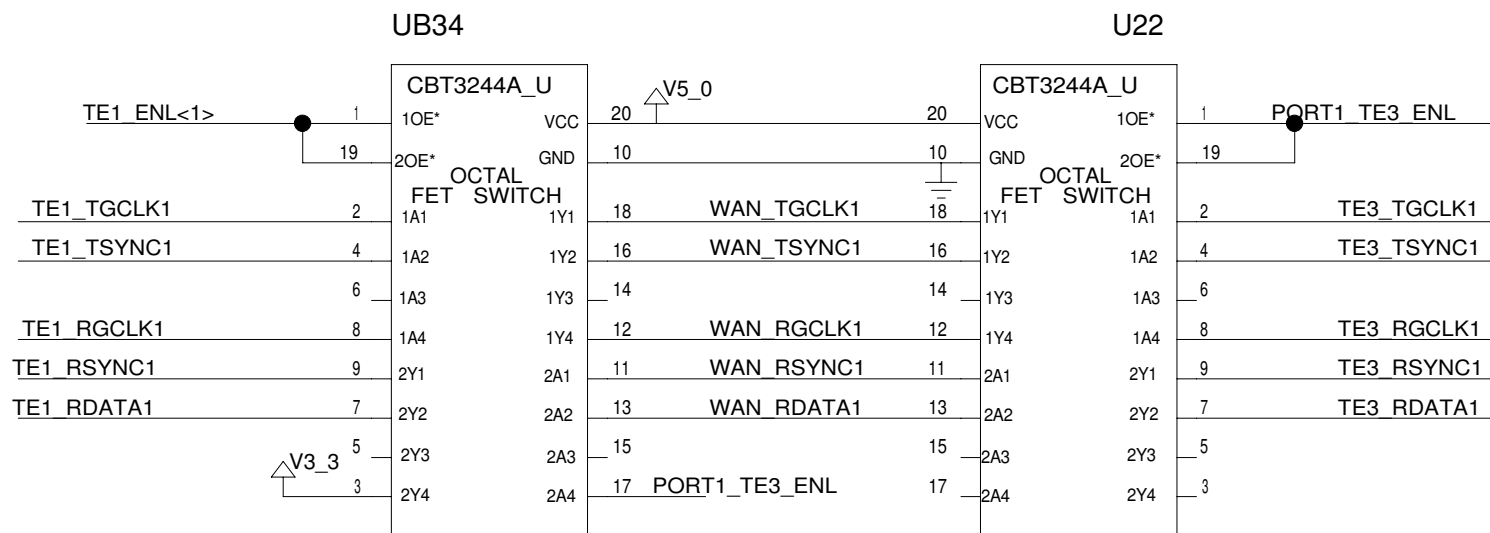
UB34

U22

CBT3244A_U

OCTAL FET SWITCH

TE1_ENL<1> 1 1OE*
19 2OE*
TE1_TGCLK1 2 1A1
TE1_TSYNC1 4 1A2
6 1A3
TE1_RGCLK1 8 1A4
TE1_RSYNC1 9 2Y1
TE1_RDATA1 7 2Y2
5 2Y3
V3_3 3 2Y4

VCC 20 V5_0
GND 10
1Y1 18 WAN_TGCLK1
1Y2 16 WAN_TSYNC1
1Y3 14
1Y4 12 WAN_RGCLK1
2A1 11 WAN_RSYNC1
2A2 13 WAN_RDATA1
2A3 15
2A4 17 PORT1_TE3_ENL

CBT3244A_U

OCTAL FET SWITCH

20 VCC
10 GND
18 1Y1
16 1Y2
14 1Y3
12 1Y4
11 2A1
13 2A2
15 2A3
17 2A4

1OE* 1 PORT1_TE3_ENL
2OE* 19
1A1 2 TE3_TGCLK1
1A2 4 TE3_TSYNC1
1A3 6
1A4 8 TE3_RGCLK1
2Y1 9 TE3_RSYNC1
2Y2 7 TE3_RDATA1
2Y3 5
2Y4 3